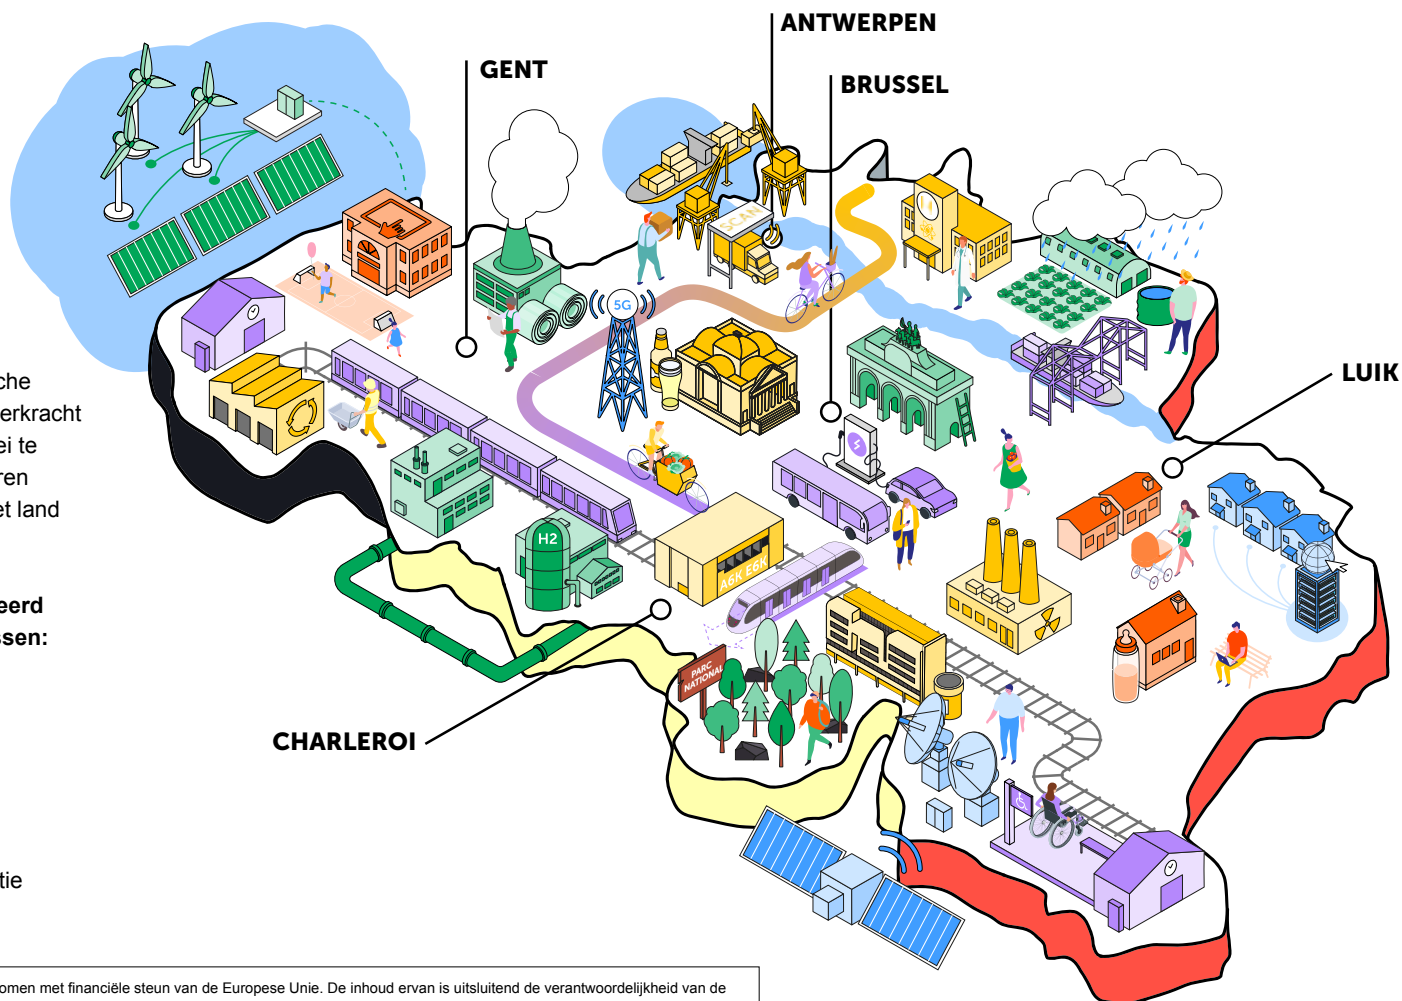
ANTWERPEN

GENT

BRUSSEL

LUIK

CHARLEROI

5G

H2

SCAN

A6K E6K

PARC NATIONAL

che
erkracht
ei te
ren
et land

eerd
ssen:

tie

omen met financiële steun van de Europese Unie. De inhoud ervan is uitsluitend de verantwoordelijkheid van de